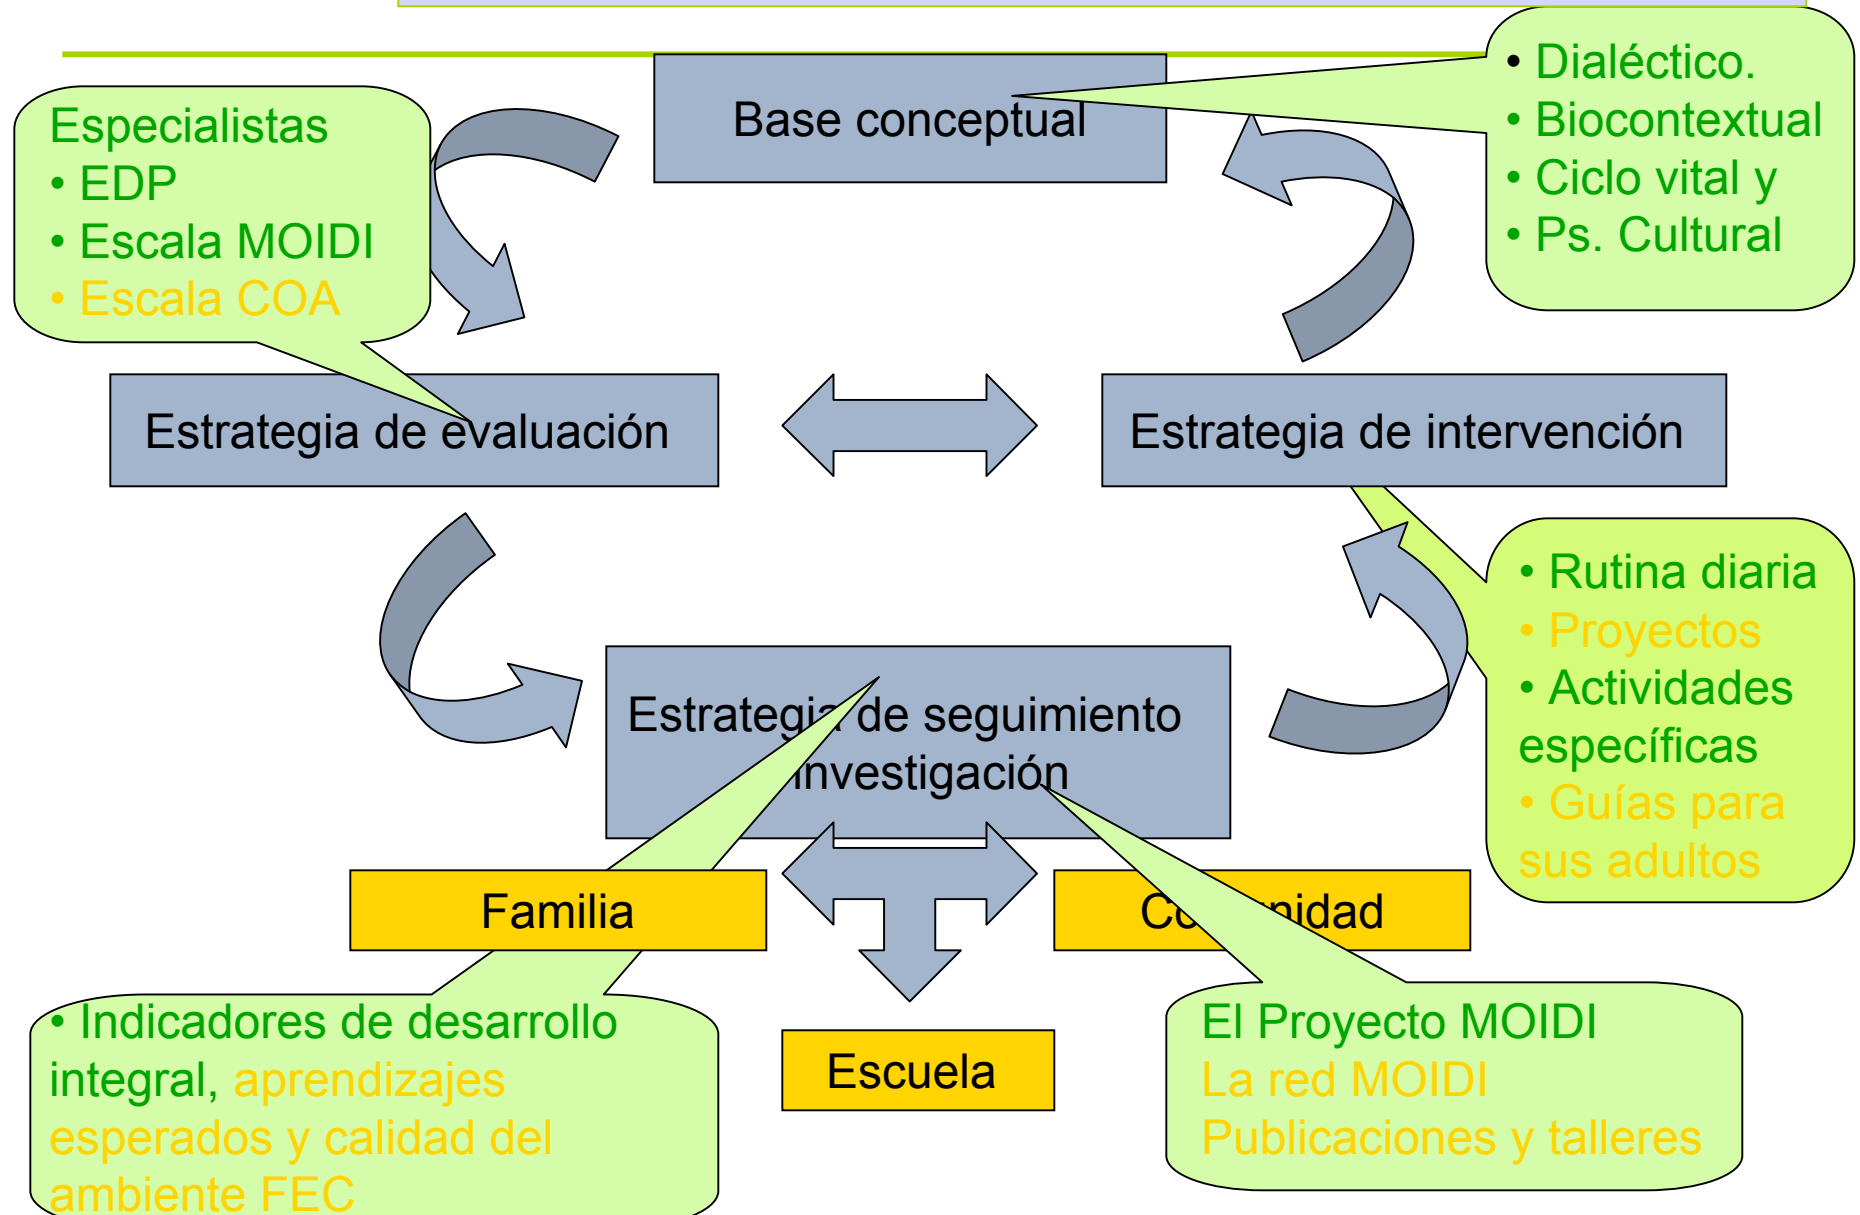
Especialistas
• EDP
• Escala MOIDI
• Escala COA

Base conceptual

• Dialéctico.
• Biocontextual
• Ciclo vital y
• Ps. Cultural

Estrategia de evaluación

Estrategia de intervención

• Rutina diaria
• Proyectos
• Actividades específicas
• Guías para sus adultos

Estrategi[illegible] de seguimiento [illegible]investigación

Familia

Co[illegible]nidad

Escuela

• Indicadores de desarrollo integral, aprendizajes esperados y calidad del ambiente FEC

El Proyecto MOIDI
La red MOIDI
Publicaciones y talleres